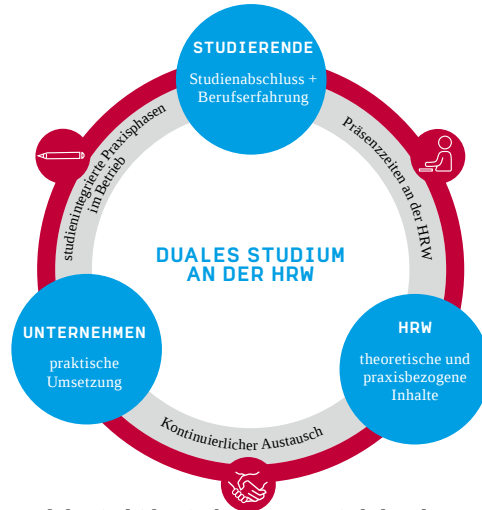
STUDIERENDE

Studienabschluss + Berufserfahrung

Präsenzzeiten an der HRW

studienintegrierte Praxisphasen im Betrieb

DUALES STUDIUM AN DER HRW

UNTERNEHMEN

praktische Umsetzung

HRW

theoretische und praxisbezogene Inhalte

Kontinuierlicher Austausch